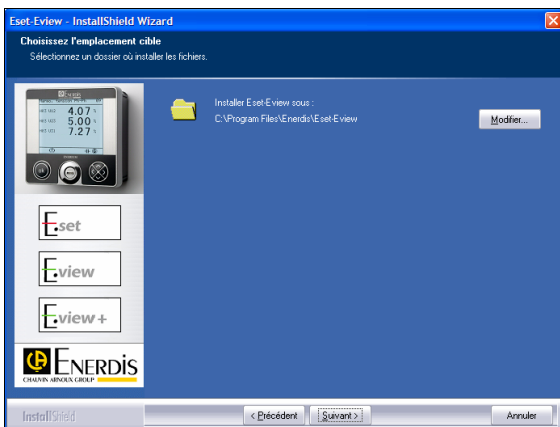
Eset-Eview - InstallShield Wizard

Choisissez l'emplacement cible

Sélectionnez un dossier où installer les fichiers.

4.07
5.00
7.27

Installer Eset-Eview sous :
C:\Program Files\Enerdis\Eset-Eview

Modifier...

Eset

Eview

Eview+

ENERDIS
CHAUVIN ARNOUX GROUP

InstallShield

< Précédent

Suivant >

Annuler